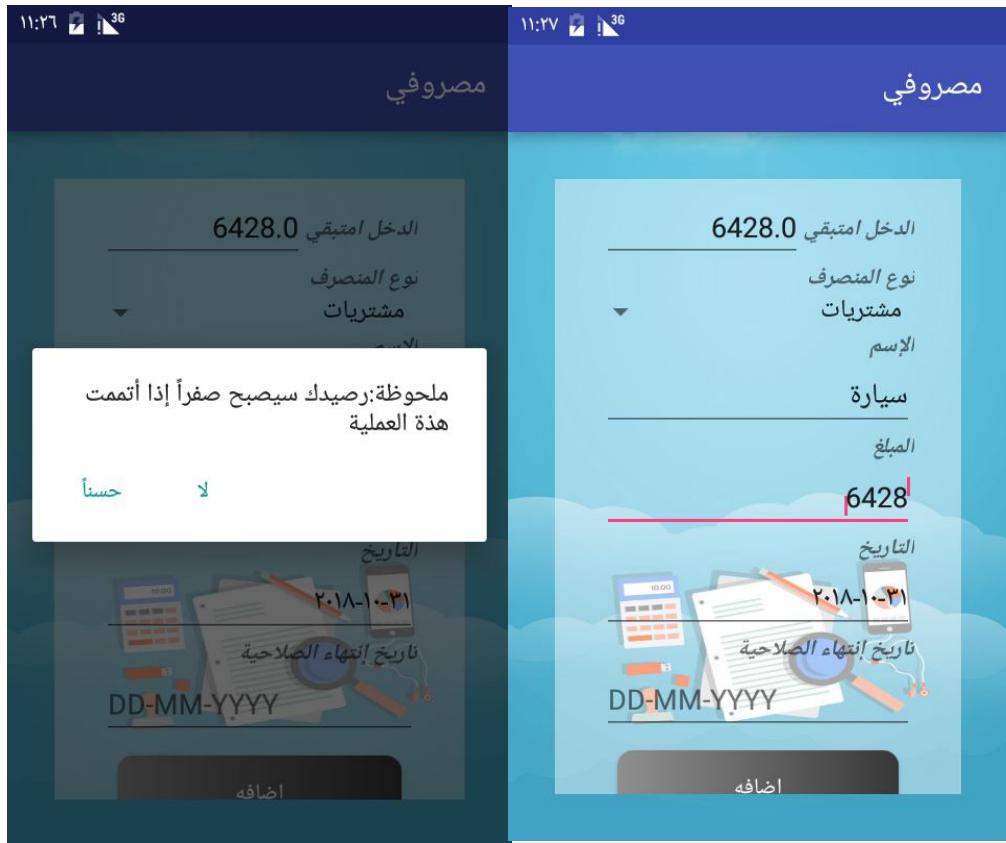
١١:٢٦ 3G

مصروفي

الدخل امتبقي 6428.0

نوع المنصرف

مشتريات

ملحوظة:رصيدك سيصبح صفراً إذا أتممت هذة العملية

حسناً لا

التاريخ

٢٠١٨-١٠-٣١

تاريخ إنتهاء الصلاحية

DD-MM-YYYY

اضافه

١١:٢٧ 3G

مصروفي

الدخل امتبقي 6428.0

نوع المنصرف

مشتريات

الإسم

سيارة

المبلغ

6428

التاريخ

٢٠١٨-١٠-٣١

تاريخ إنتهاء الصلاحية

DD-MM-YYYY

اضافه